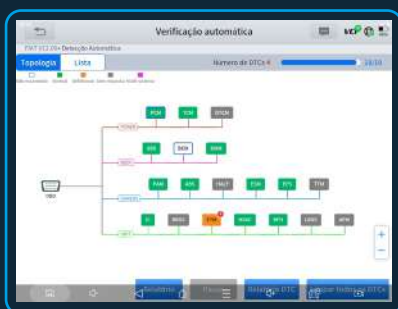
Verificação automática

FIAT V12.20 > Detecção Automática

Topologia
Lista

Número de DTCs: 4
38/38

PCM
TCM
DTCM

POWER

ABS
SDM
BMM

BODY

RAM
ABS
HALT
ESM
EPS
TTM

CHASSIS

CI
BPCM
PCM
HVAC
RFH
LRBD
AFM

INFO

OBD

Relatório
Pausa
Relatório DTC
Apagar todos os DTCs